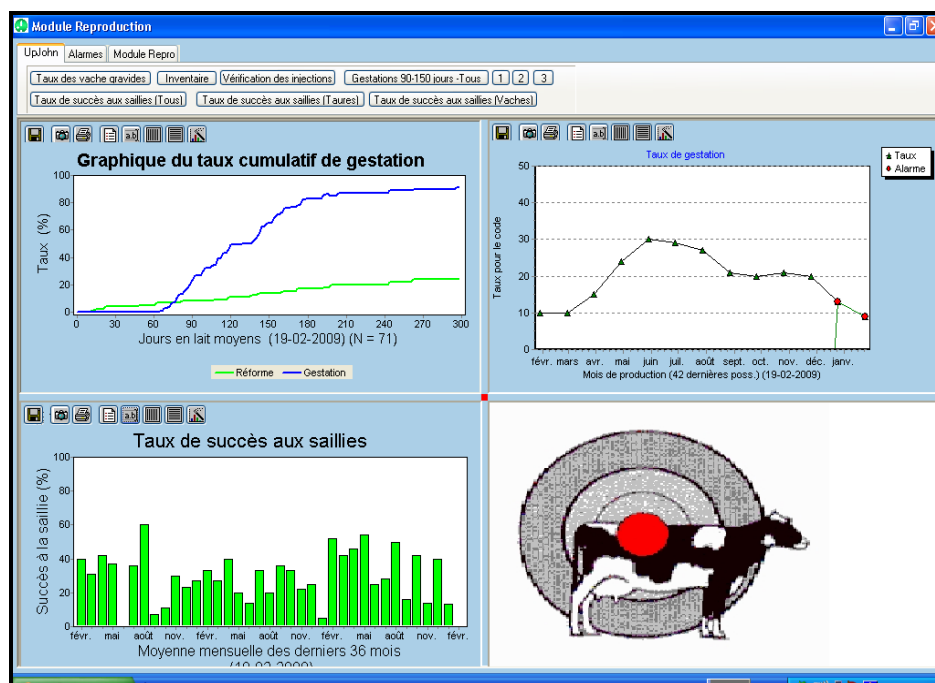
Module Reproduction

UpJohn | Alarmes | Module Repro

Taux des vache gravides | Inventaire | Vérification des injections | Gestations 90-150 jours -Tous | 1 | 2 | 3

Taux de succès aux saillies (Tous) | Taux de succès aux saillies (Taures) | Taux de succès aux saillies (Vaches)

Graphique du taux cumulatif de gestation

Taux (%)

100
80
60
40
20
0

0 30 60 90 120 150 180 210 240 270 300

Jours en lait moyens (19-02-2009) (N = 71)

Réforme — Gestation

Taux de gestation

Taux
Alarme

Taux pour le code

50
40
30
20
10
0

févr. mars avr. mai juin juil. août sept. oct. nov. déc. janv.

Mois de production (42 dernières poss.) (19-02-2009)

Taux de succès aux saillies

Succès à la saillie (%)

100
80
60
40
20
0

févr. mai août nov. févr. mai août nov. févr. mai août nov. févr.

Moyenne mensuelle des derniers 36 mois

(19-02-2009)